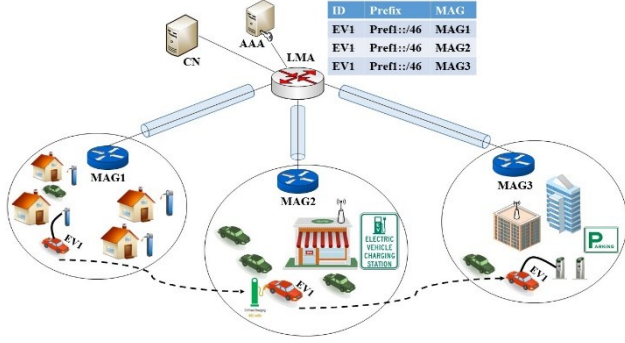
CN

AAA

LMA

| ID | Prefix | MAG |
|---|---|---|
| EV1 | Pref1::/46 | MAG1 |
| EV1 | Pref1::/46 | MAG2 |
| EV1 | Pref1::/46 | MAG3 |

MAG1

EV1

MAG2

ELECTRIC VEHICLE CHARGING STATION

EV1

MAG3

PARKING

EV1